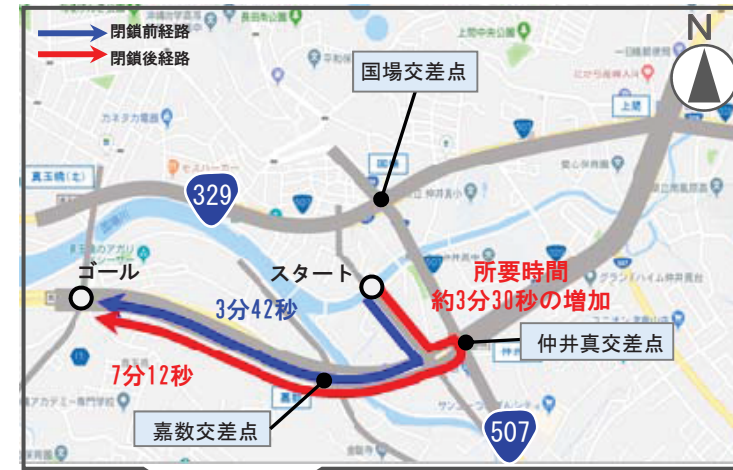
閉鎖前経路
閉鎖後経路

N

国場交差点

329

ゴール

スタート

所要時間
約3分30秒の増加

3分42秒

仲井真交差点

7分12秒

嘉数交差点

507

長田

上間中央公園

上間

平和台

カネヒデ電器

モスバーガー

真玉橋(北)

真玉橋

国場

仲井真小

愛心幼保園

グランノハイム仲井真

ユニオン 仲井真店

サンエー

507

11

専門学校